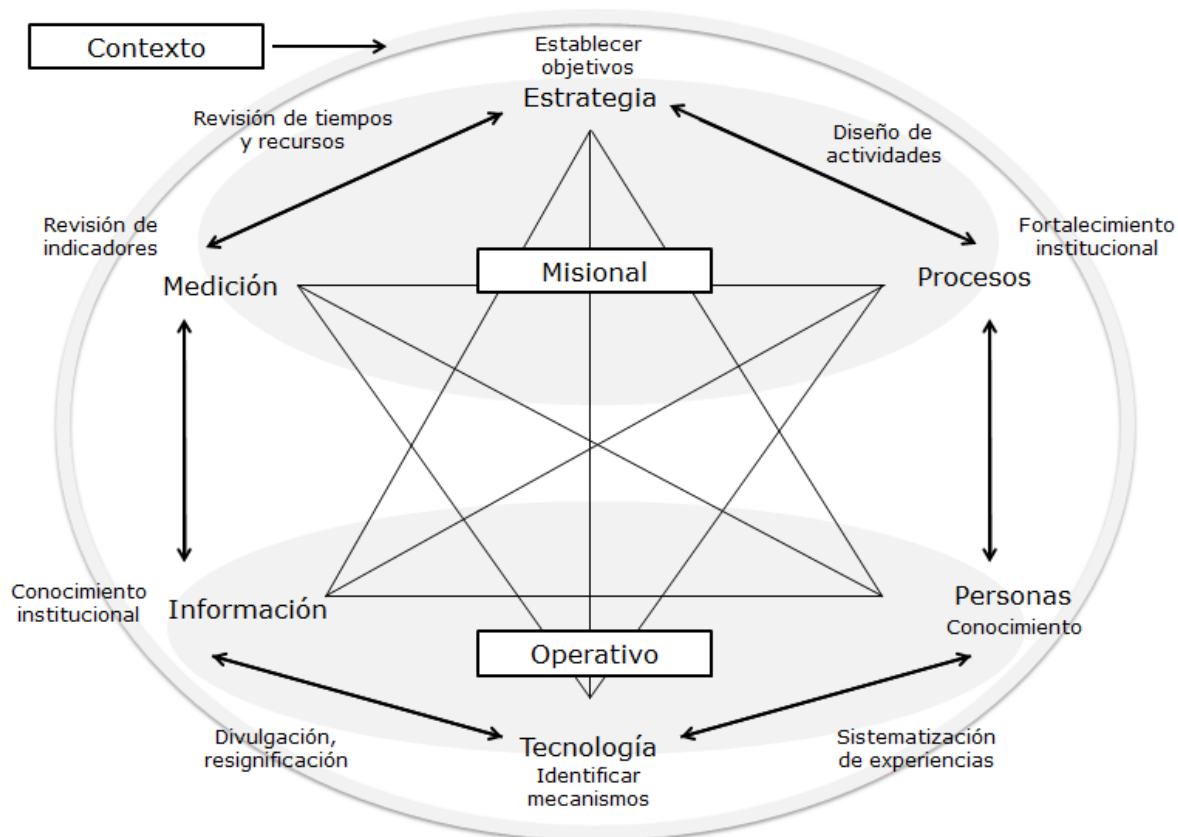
Contexto

Establecer objetivos
Estrategia

Revisión de tiempos y recursos

Diseño de actividades

Revisión de indicadores

Fortalecimiento institucional

Medición

Misional

Procesos

Conocimiento institucional

Información

Personas
Conocimiento

Operativo

Divulgación, resignificación

Tecnología
Identificar mecanismos

Sistematización de experiencias